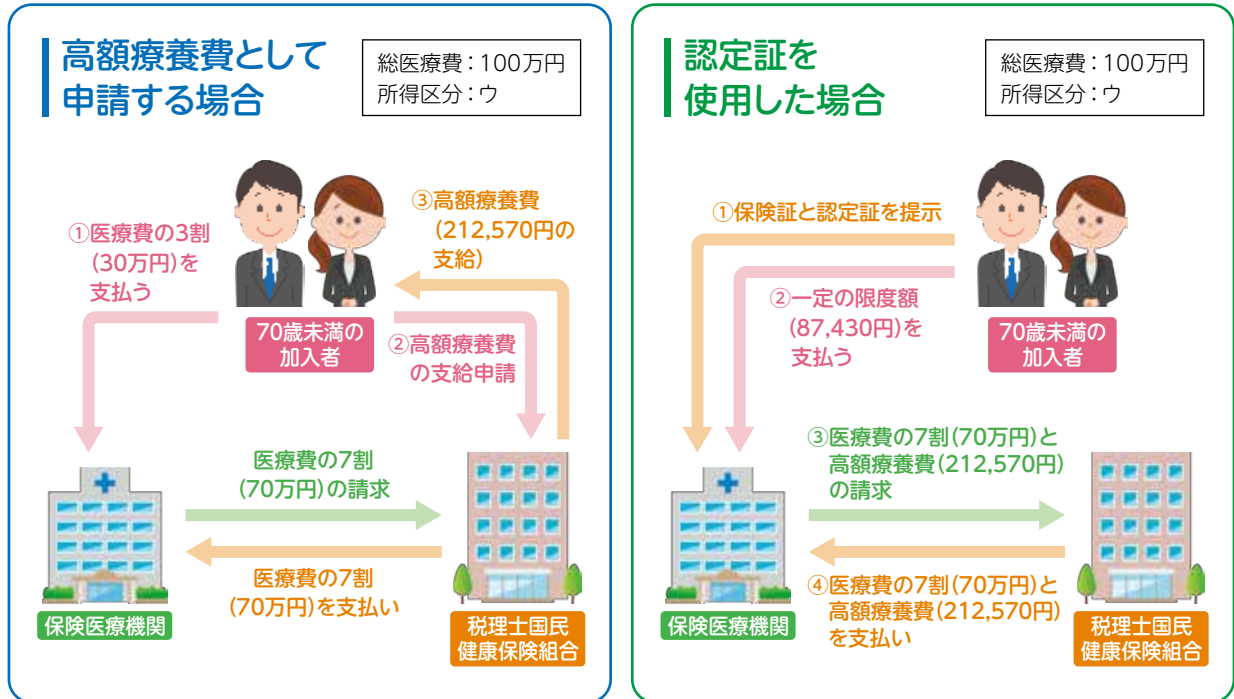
高額療養費として申請する場合

総医療費：100万円
所得区分：ウ

③高額療養費（212,570円の支給）

①医療費の3割（30万円）を支払う

70歳未満の加入者

②高額療養費の支給申請

医療費の7割（70万円）の請求

医療費の7割（70万円）を支払い

保険医療機関

税理士国民健康保険組合

認定証を使用した場合

総医療費：100万円
所得区分：ウ

①保険証と認定証を提示

②一定の限度額（87,430円）を支払う

70歳未満の加入者

③医療費の7割（70万円）と高額療養費（212,570円）の請求

④医療費の7割（70万円）と高額療養費（212,570円）を支払い

保険医療機関

税理士国民健康保険組合